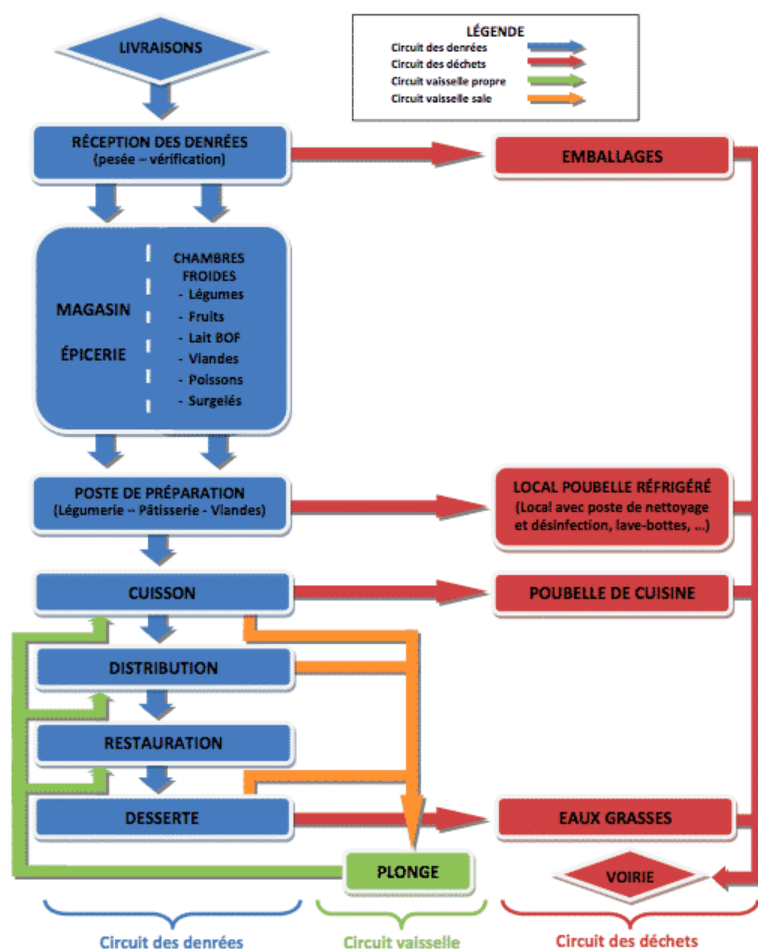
LÉGENDE
Circuit des denrées
Circuit des déchets
Circuit vaisselle propre
Circuit vaisselle sale

LIVRAISONS

RÉCEPTION DES DENRÉES
(pesée – vérification)

EMBALLAGES

MAGASIN

ÉPICERIE

CHAMBRES FROIDES
- Légumes
- Fruits
- Lait BOF
- Viandes
- Poissons
- Surgelés

POSTE DE PRÉPARATION
(Légumerie – Pâtisserie - Viandes)

LOCAL POUBELLE RÉFRIGÉRÉ
(Local avec poste de nettoyage et désinfection, lave-bottes, ...)

CUISSON

POUBELLE DE CUISINE

DISTRIBUTION

RESTAURATION

DESSERTE

EAUX GRASSES

PLONGE

VOIRIE

Circuit des denrées

Circuit vaisselle

Circuit des déchets